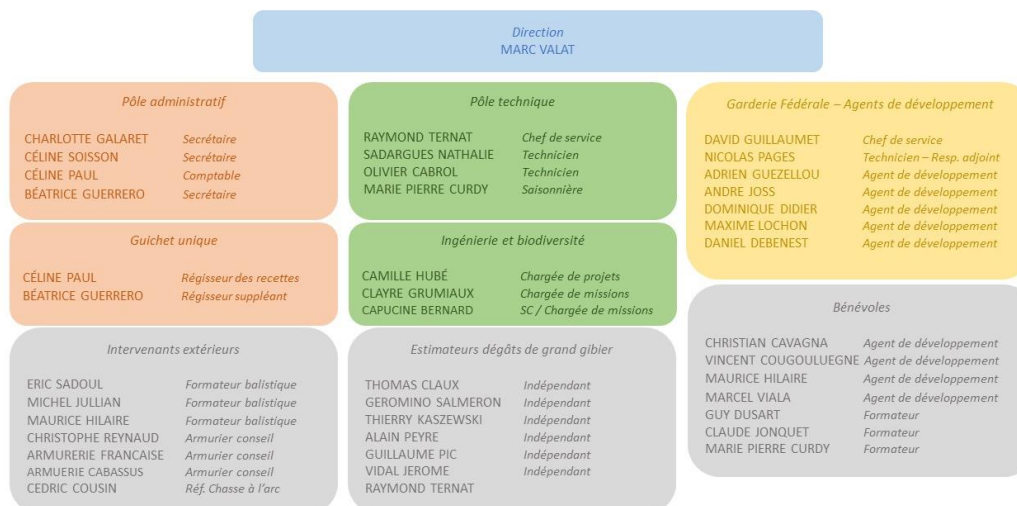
Direction
MARC VALAT

Pôle administratif

CHARLOTTE GALARET Secrétaire
CÉLINE SOISSON Secrétaire
CÉLINE PAUL Comptable
BÉATRICE GUERRERO Secrétaire

Guichet unique

CÉLINE PAUL Régisseur des recettes
BÉATRICE GUERRERO Régisseur suppléant

Intervenants extérieurs

ERIC SADOUL Formateur balistique
MICHEL JULLIAN Formateur balistique
MAURICE HILAIRE Formateur balistique
CHRISTOPHE REYNAUD Armurier conseil
ARMURERIE FRANCAISE Armurier conseil
ARMUERIE CABASSUS Armurier conseil
CEDRIC COUSIN Réf. Chasse à l'arc

Pôle technique

RAYMOND TERNAT Chef de service
SADARGUES NATHALIE Technicien
OLIVIER CABROL Technicien
MARIE PIERRE CURDY Saisonnière

Ingénierie et biodiversité

CAMILLE HUBÉ Chargée de projets
CLAYRE GRUMIAUX Chargée de missions
CAPUCINE BERNARD SC / Chargée de missions

Estimateurs dégâts de grand gibier

THOMAS CLAUX Indépendant
GEROMINO SALMERON Indépendant
THIERRY KASZEWSKI Indépendant
ALAIN PEYRE Indépendant
GUILLAUME PIC Indépendant
VIDAL JEROME Indépendant
RAYMOND TERNAT

Garderie Fédérale – Agents de développement

DAVID GUILLAUMET Chef de service
NICOLAS PAGES Technicien – Resp. adjoint
ADRIEN GUEZELLOU Agent de développement
ANDRE JOSS Agent de développement
DOMINIQUE DIDIER Agent de développement
MAXIME LOCHON Agent de développement
DANIEL DEBENEST Agent de développement

Bénévoles

CHRISTIAN CAVAGNA Agent de développement
VINCENT COUGOULUEGNE Agent de développement
MAURICE HILAIRE Agent de développement
MARCEL VIALA Agent de développement
GUY DUSART Formateur
CLAUDE JONQUET Formateur
MARIE PIERRE CURDY Formateur